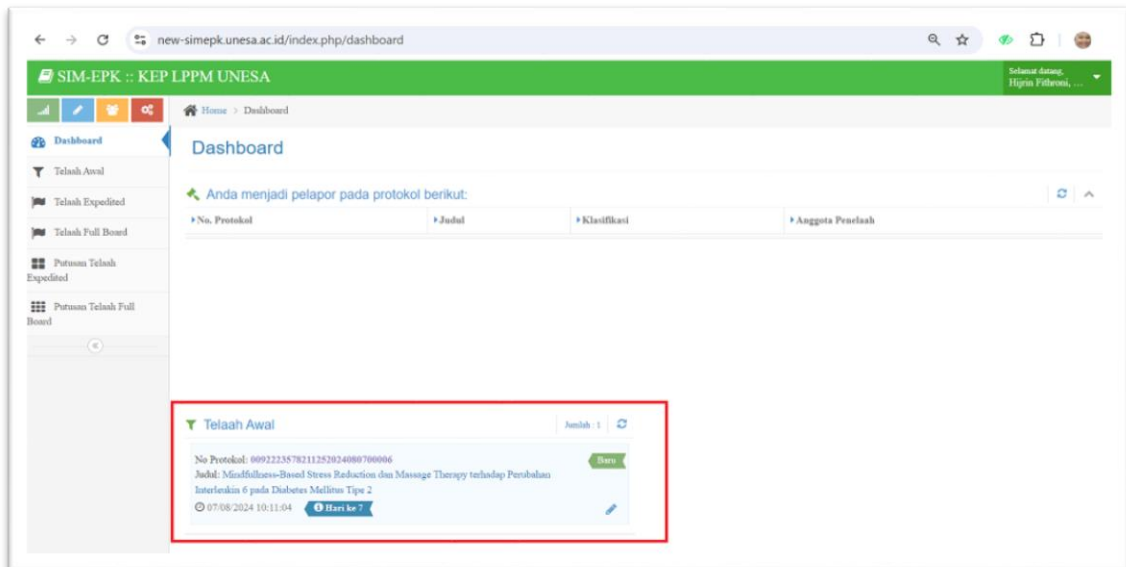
new-simepk.unesa.ac.id/index.php/dashboard

SIM-EPK :: KEP LPPM UNESA

Selamat datang, Hijrin Fithroni, ...

Home > Dashboard

Dashboard

Telaah Awal

Telaah Expedited

Telaah Full Board

Putusan Telaah Expedited

Putusan Telaah Full Board

Dashboard

Anda menjadi pelapor pada protokol berikut:

| No. Protokol | Judul | Klasifikasi | Anggota Penelaah |
|---|---|---|---|

Telaah Awal

Jumlah : 1

No Protokol: 0092223578211252024080700006
Judul: Mindfullness-Based Stress Reduction dan Massage Therapy terhadap Perubahan Interleukin 6 pada Diabetes Mellitus Tipe 2

Baru

07/08/2024 10:11:04

Hari ke 7